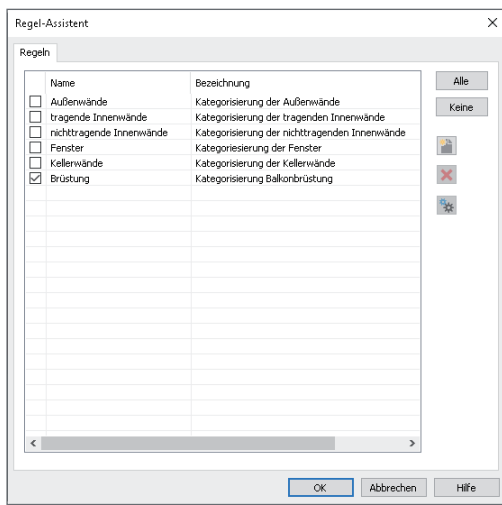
Regel-Assistent

Regeln

| | Name | Bezeichnung |
|---|---|---|
| ☐ | Außenwände | Kategorisierung der Außenwände |
| ☐ | tragende Innenwände | Kategorisierung der tragenden Innenwände |
| ☐ | nichttragende Innenwände | Kategorisierung der nichttragenden Innenwände |
| ☐ | Fenster | Kategoriesierung der Fenster |
| ☐ | Kellerwände | Kategorisierung der Kellerwände |
| ☑ | Brüstung | Kategorisierung Balkonbrüstung |

Alle

Keine

OK Abbrechen Hilfe